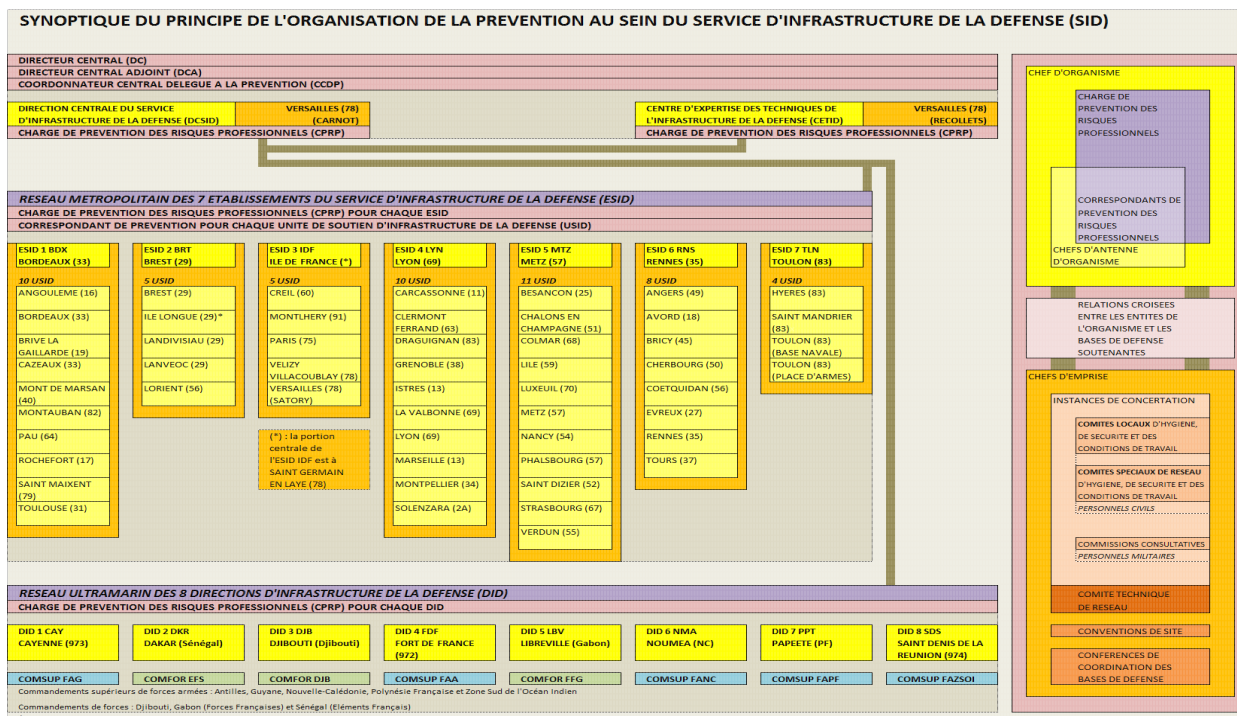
SYNOPTIQUE DU PRINCIPE DE L'ORGANISATION DE LA PREVENTION AU SEIN DU SERVICE D'INFRASTRUCTURE DE LA DEFENSE (SID)

DIRECTEUR CENTRAL (DC)
DIRECTEUR CENTRAL ADJOINT (DCA)
COORDONNATEUR CENTRAL DELEGUE A LA PREVENTION (CCDP)

DIRECTION CENTRALE DU SERVICE D'INFRASTRUCTURE DE LA DEFENSE (DCSID)
VERSAILLES (78) (CARNOT)
CHARGE DE PREVENTION DES RISQUES PROFESSIONNELS (CPRP)

CENTRE D'EXPERTISE DES TECHNIQUES DE L'INFRASTRUCTURE DE LA DEFENSE (CETID)
VERSAILLES (78) (RECOLLETS)
CHARGE DE PREVENTION DES RISQUES PROFESSIONNELS (CPRP)

RESEAU METROPOLITAIN DES 7 ETABLISSEMENTS DU SERVICE D'INFRASTRUCTURE DE LA DEFENSE (ESID)
CHARGE DE PREVENTION DES RISQUES PROFESSIONNELS (CPRP) POUR CHAQUE ESID
CORRESPONDANT DE PREVENTION POUR CHAQUE UNITE DE SOUTIEN D'INFRASTRUCTURE DE LA DEFENSE (USID)

ESID 1 BDX BORDEAUX (33)
10 USID
ANGOULEME (16)
BORDEAUX (33)
BRIVE LA GAILLARDE (19)
CAZEAUX (33)
MONT DE MARSAN (40)
MONTAUBAN (82)
PAU (64)
ROCHEFORT (17)
SAINT MAIXENT (79)
TOULOUSE (31)

ESID 2 BRT BREST (29)
5 USID
BREST (29)
ILE LONGUE (29)*
LANDIVISIAU (29)
LANVEOC (29)
LORIENT (56)

ESID 3 IDF ILE DE FRANCE (*)
5 USID
CREIL (60)
MONTLHERY (91)
PARIS (75)
VELIZY VILLACOUBLAY (78)
VERSAILLES (78) (SATORY)

(*) : la portion centrale de l'ESID IDF est à SAINT GERMAIN EN LAYE (78)

ESID 4 LYN LYON (69)
10 USID
CARCASSONNE (11)
CLERMONT FERRAND (63)
DRAGUIGNAN (83)
GRENOBLE (38)
ISTRES (13)
LA VALBONNE (69)
LYON (69)
MARSEILLE (13)
MONTPELLIER (34)
SOLENZARA (2A)

ESID 5 MTZ METZ (57)
11 USID
BESANCON (25)
CHALONS EN CHAMPAGNE (51)
COLMAR (68)
LILE (59)
LUXEUIL (70)
METZ (57)
NANCY (54)
PHALSBOURG (57)
SAINT DIZIER (52)
STRASBOURG (67)
VERDUN (55)

ESID 6 RNS RENNES (35)
8 USID
ANGERS (49)
AVORD (18)
BRICY (45)
CHERBOURG (50)
COETQUIDAN (56)
EVREUX (27)
RENNES (35)
TOURS (37)

ESID 7 TLN TOULON (83)
4 USID
HYERES (83)
SAINT MANDRIER (83)
TOULON (83) (BASE NAVALE)
TOULON (83) (PLACE D'ARMES)

RESEAU ULTRAMARIN DES 8 DIRECTIONS D'INFRASTRUCTURE DE LA DEFENSE (DID)
CHARGE DE PREVENTION DES RISQUES PROFESSIONNELS (CPRP) POUR CHAQUE DID

DID 1 CAY CAYENNE (973)
DID 2 DKR DAKAR (Sénégal)
DID 3 DJB DJIBOUTI (Djibouti)
DID 4 FDF FORT DE FRANCE (972)
DID 5 LBV LIBREVILLE (Gabon)
DID 6 NMA NOUMEA (NC)
DID 7 PPT PAPEETE (PF)
DID 8 SDS SAINT DENIS DE LA REUNION (974)

COMSUP FAG
COMFOR EFS
COMFOR DJB
COMSUP FAA
COMFOR FFG
COMSUP FANC
COMSUP FAPF
COMSUP FAZSOI

Commandements supérieurs de forces armées : Antilles, Guyane, Nouvelle-Calédonie, Polynésie Française et Zone Sud de l'Océan Indien
Commandements de forces : Djibouti, Gabon (Forces Françaises) et Sénégal (Eléments Français)

CHEF D'ORGANISME
CHARGE DE PREVENTION DES RISQUES PROFESSIONNELS
CORRESPONDANTS DE PREVENTION DES RISQUES PROFESSIONNELS
CHEFS D'ANTENNE D'ORGANISME

RELATIONS CROISEES ENTRE LES ENTITES DE L'ORGANISME ET LES BASES DE DEFENSE SOUTENANTES

CHEFS D'EMPRISE
INSTANCES DE CONCERTATION
COMITES LOCAUX D'HYGIENE, DE SECURITE ET DES CONDITIONS DE TRAVAIL
COMITES SPECIAUX DE RESEAU D'HYGIENE, DE SECURITE ET DES CONDITIONS DE TRAVAIL
PERSONNELS CIVILS
COMMISSIONS CONSULTATIVES
PERSONNELS MILITAIRES
COMITE TECHNIQUE DE RESEAU
CONVENTIONS DE SITE
CONFERENCES DE COORDINATION DES BASES DE DEFENSE